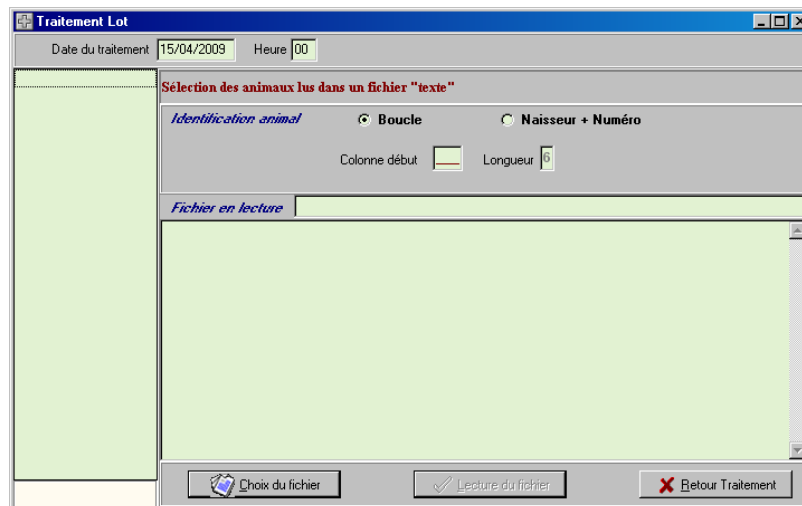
Traitement Lot

Date du traitement 15/04/2009 Heure 00

Sélection des animaux lus dans un fichier "texte"

Identification animal
Boucle
Naisseur + Numéro

Colonne début
Longueur 6

Fichier en lecture

Choix du fichier
Lecture du fichier
Retour Traitement